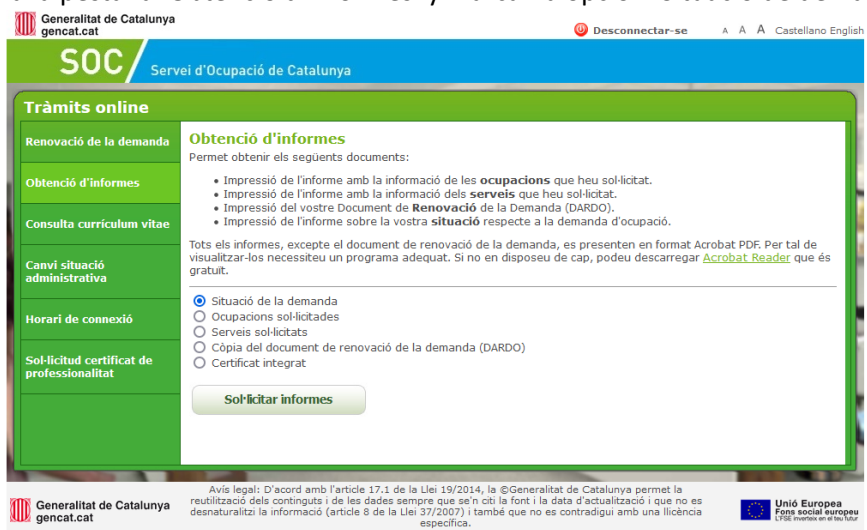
Generalitat de Catalunya
gencat.cat

Desconnectar-se A A A Castellano English

SOC Servei d'Ocupació de Catalunya

Tràmits online

Renovació de la demanda

Obtenció d'informes

Consulta currículum vitae

Canvi situació administrativa

Horari de connexió

Sol·licitud certificat de professionalitat

Obtenció d'informes

Permet obtenir els següents documents:

• Impressió de l'informe amb la informació de les **ocupacions** que heu sol·licitat.
• Impressió de l'informe amb la informació dels **serveis** que heu sol·licitat.
• Impressió del vostre Document de **Renovació** de la Demanda (DARDO).
• Impressió de l'informe sobre la vostra **situació** respecte a la demanda d'ocupació.

Tots els informes, excepte el document de renovació de la demanda, es presenten en format Acrobat PDF. Per tal de visualitzar-los necessiteu un programa adequat. Si no en disposeu de cap, podeu descarregar Acrobat Reader que és gratuït.

Situació de la demanda
Ocupacions sol·licitades
Serveis sol·licitats
Còpia del document de renovació de la demanda (DARDO)
Certificat integrat

Sol·licitar informes

Generalitat de Catalunya
gencat.cat

Avís legal: D'acord amb l'article 17.1 de la Llei 19/2014, la ©Generalitat de Catalunya permet la reutilització dels continguts i de les dades sempre que se'n citi la font i la data d'actualització i que no es desnaturalitzi la informació (article 8 de la Llei 37/2007) i també que no es contradigui amb una llicència específica.

Unió Europea
Fons social europeu
L'FSE inverteix en el teu futur